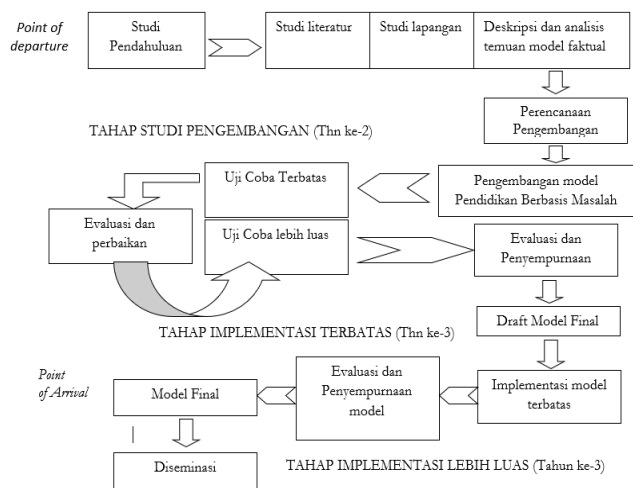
Point of departure

Studi Pendahuluan

Studi literatur

Studi lapangan

Deskripsi dan analisis temuan model faktual

Perencanaan Pengembangan

TAHAP STUDI PENGEMBANGAN (Thn ke-2)

Uji Coba Terbatas

Pengembangan model Pendidikan Berbasis Masalah

Evaluasi dan perbaikan

Uji Coba lebih luas

Evaluasi dan Penyempurnaan

Draft Model Final

TAHAP IMPLEMENTASI TERBATAS (Thn ke-3)

Point of Arrival

Model Final

Evaluasi dan Penyempurnaan model

Implementasi model terbatas

Diseminasi

TAHAP IMPLEMENTASI LEBIH LUAS (Tahun ke-3)